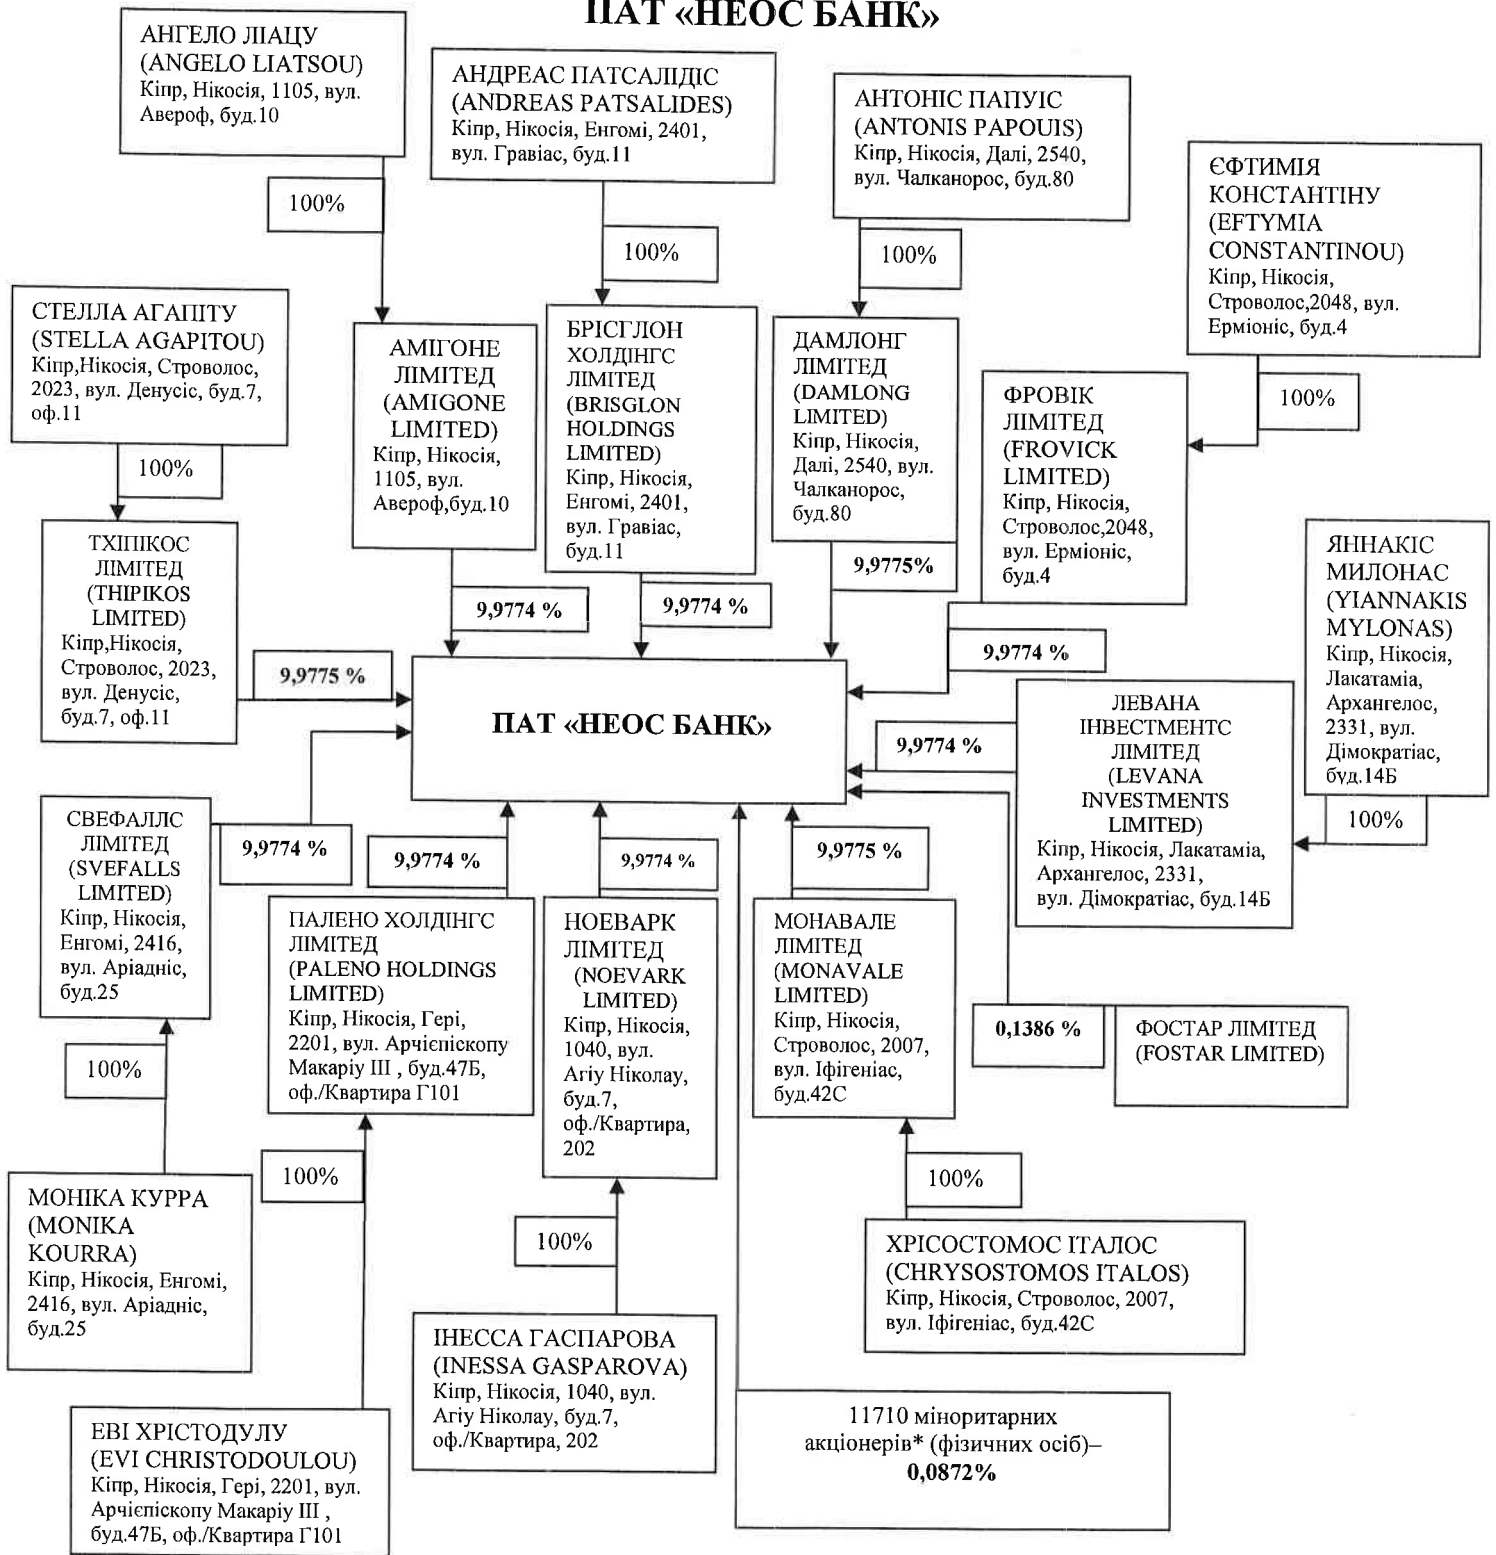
ПАТ «НЕОС БАНК»

АНГЕЛО ЛІАЦУ (ANGELO LIATSOU) Кіпр, Нікосія, 1105, вул. Авероф, буд.10

100%

АНДРЕАС ПАТСАЛІДІС (ANDREAS PATSALIDES) Кіпр, Нікосія, Енгомі, 2401, вул. Гравіас, буд.11

100%

АНТОНІС ПАПУІС (ANTONIS PAPOUIS) Кіпр, Нікосія, Далі, 2540, вул. Чалканорос, буд.80

100%

ЄФТИМІЯ КОНСТАНТІНУ (EFTYMIA CONSTANTINOU) Кіпр, Нікосія, Строволос,2048, вул. Ерміоніс, буд.4

100%

СТЕЛЛА АГАПІТУ (STELLA AGAPITOU) Кіпр,Нікосія, Строволос, 2023, вул. Денусіс, буд.7, оф.11

100%

АМІГОНЕ ЛІМІТЕД (AMIGONE LIMITED) Кіпр, Нікосія, 1105, вул. Авероф,буд.10

БРІСГЛОН ХОЛДІНГС ЛІМІТЕД (BRISGLON HOLDINGS LIMITED) Кіпр, Нікосія, Енгомі, 2401, вул. Гравіас, буд.11

ДАМЛОНГ ЛІМІТЕД (DAMLONG LIMITED) Кіпр, Нікосія, Далі, 2540, вул. Чалканорос, буд.80

ФРОВІК ЛІМІТЕД (FROVICK LIMITED) Кіпр, Нікосія, Строволос,2048, вул. Ерміоніс, буд.4

ТХІПІКОС ЛІМІТЕД (THIPIKOS LIMITED) Кіпр,Нікосія, Строволос, 2023, вул. Денусіс, буд.7, оф.11

9,9774 %

9,9774 %

9,9775%

ЯННАКІС МИЛОНАС (YIANNAKIS MYLONAS) Кіпр, Нікосія, Лакатаміа, Архангелос, 2331, вул. Дімократіас, буд.14Б

9,9774 %

9,9775 %

ПАТ «НЕОС БАНК»

ЛЕВАНА ІНВЕСТМЕНТС ЛІМІТЕД (LEVANA INVESTMENTS LIMITED) Кіпр, Нікосія, Лакатаміа, Архангелос, 2331, вул. Дімократіас, буд.14Б

9,9774 %

100%

СВЕФАЛЛС ЛІМІТЕД (SVEFALLS LIMITED) Кіпр, Нікосія, Енгомі, 2416, вул. Аріадніс, буд.25

9,9774 %

9,9774 %

9,9774 %

9,9775 %

ПАЛЕНО ХОЛДІНГС ЛІМІТЕД (PALENO HOLDINGS LIMITED) Кіпр, Нікосія, Гері, 2201, вул. Арчієпіскопу Макаріу ІІІ , буд.47Б, оф./Квартира Г101

НОЕВАРК ЛІМІТЕД (NOEVARK LIMITED) Кіпр, Нікосія, 1040, вул. Агіу Ніколау, буд.7, оф./Квартира, 202

МОНАВАЛЕ ЛІМІТЕД (MONAVALE LIMITED) Кіпр, Нікосія, Строволос, 2007, вул. Іфігеніас, буд.42С

0,1386 %

ФОСТАР ЛІМІТЕД (FOSTAR LIMITED)

100%

100%

100%

МОНІКА КУРРА (MONIKA KOURRA) Кіпр, Нікосія, Енгомі, 2416, вул. Аріадніс, буд.25

100%

100%

ХРІСОСТОМОС ІТАЛОС (CHRYSOSTOMOS ITALOS) Кіпр, Нікосія, Строволос, 2007, вул. Іфігеніас, буд.42С

ІНЕССА ГАСПАРОВА (INESSA GASPAROVA) Кіпр, Нікосія, 1040, вул. Агіу Ніколау, буд.7, оф./Квартира, 202

11710 міноритарних акціонерів* (фізичних осіб)– 0,0872%

ЕВІ ХРІСТОДУЛУ (EVI CHRISTODOULOU) Кіпр, Нікосія, Гері, 2201, вул. Арчієпіскопу Макаріу ІІІ , буд.47Б, оф./Квартира Г101